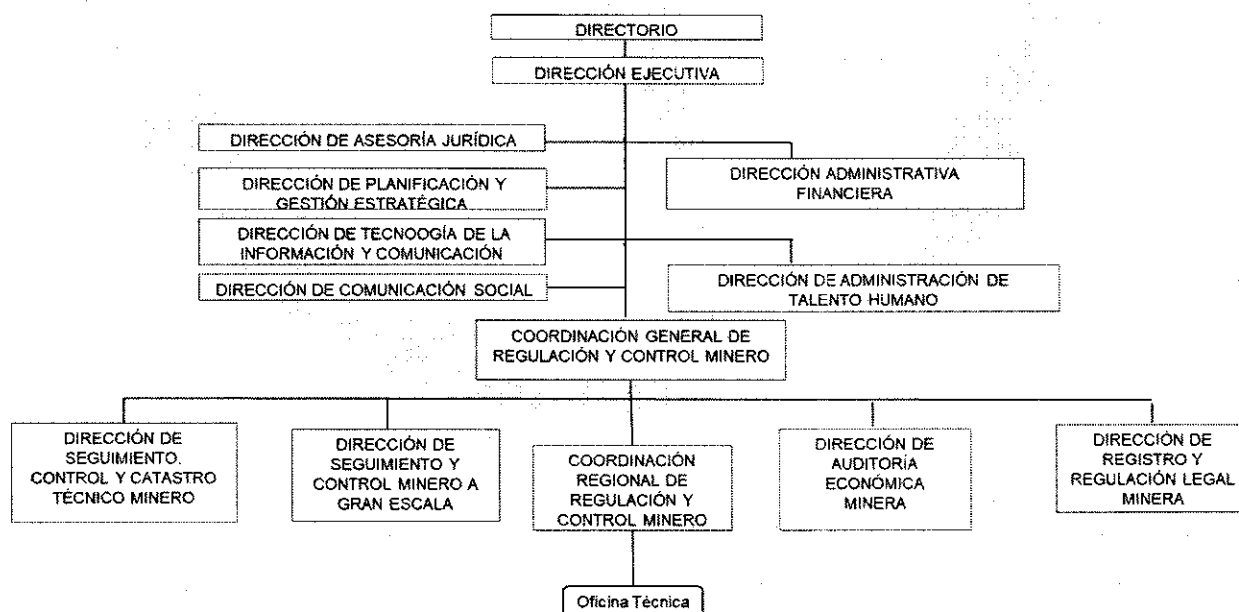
DIRECTORIO

DIRECCIÓN EJECUTIVA

DIRECCIÓN DE ASESORÍA JURÍDICA

DIRECCIÓN DE PLANIFICACIÓN Y GESTIÓN ESTRATÉGICA

DIRECCIÓN DE TECNOOGÍA DE LA INFORMACIÓN Y COMUNICACIÓN

DIRECCIÓN DE COMUNICACIÓN SOCIAL

DIRECCIÓN ADMINISTRATIVA FINANCIERA

DIRECCIÓN DE ADMINISTRACIÓN DE TALENTO HUMANO

COORDINACIÓN GENERAL DE REGULACIÓN Y CONTROL MINERO

DIRECCIÓN DE SEGUIMIENTO. CONTROL Y CATASTRO TÉCNICO MINERO

DIRECCIÓN DE SEGUIMIENTO Y CONTROL MINERO A GRAN ESCALA

COORDINACIÓN REGIONAL DE REGULACIÓN Y CONTROL MINERO

DIRECCIÓN DE AUDITORÍA ECONÓMICA MINERA

DIRECCIÓN DE REGISTRO Y REGULACIÓN LEGAL MINERA

Oficina Técnica